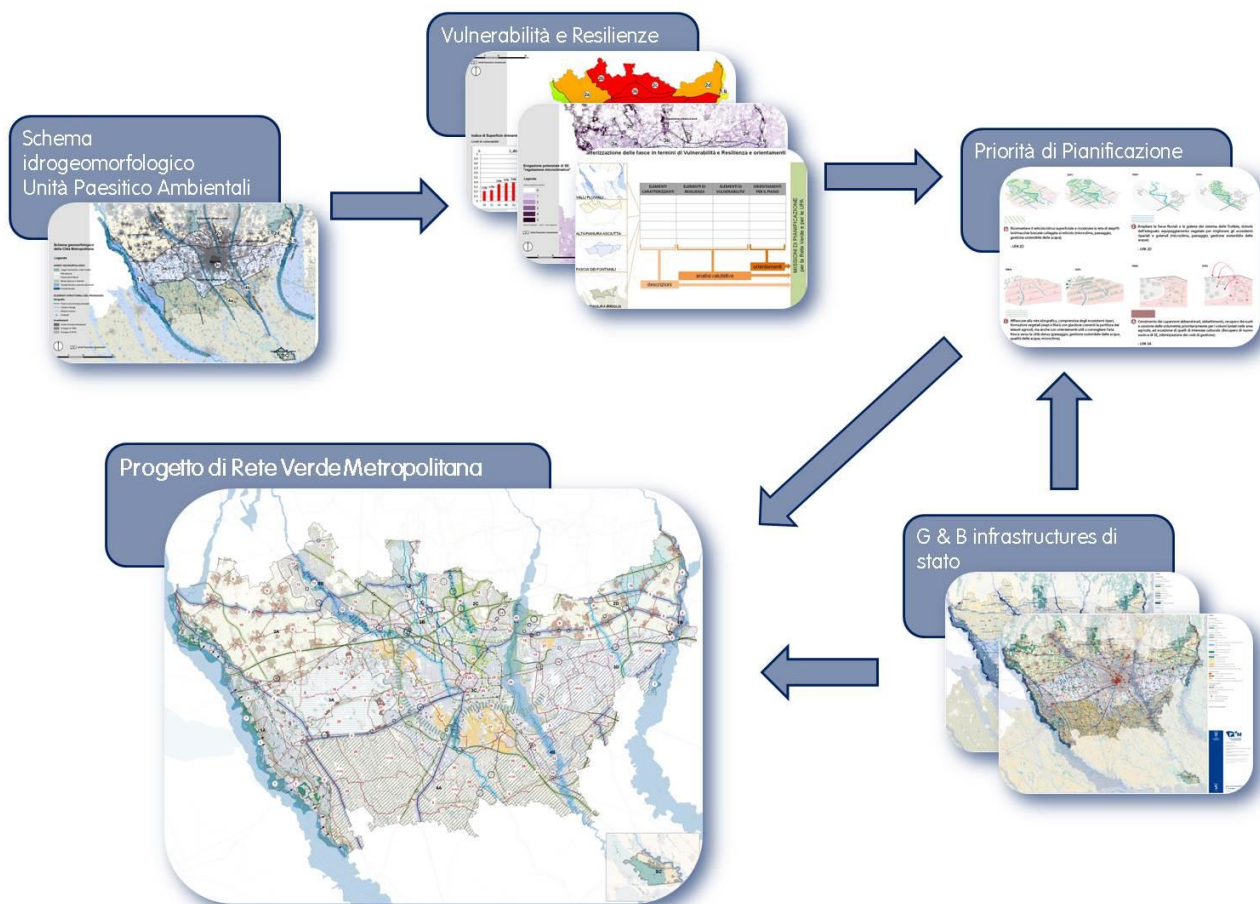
Vulnerabilità e Resilienze

Schema idrogeomorfologico Unità Paesitico Ambientali

Priorità di Pianificazione

Progetto di Rete Verde Metropolitana

G & B infrastructures di stato

Schema geomorfologico della Città Metropolitana

Legenda

ELEMENTI CARATTERIZZANTI | ELEMENTI DI RESILIENZA | ELEMENTI DI VULNERABILITÀ | ORIENTAMENTI PER IL PIANO

VALLI FLUVIALI

ALTA PIANURA ASCIUTTA

FASCIA DEI FONTANILI

analisi valutative

orientamenti

descrizioni

MISURE DI PIANIFICAZIONE per la Rete Verde e per le UPA